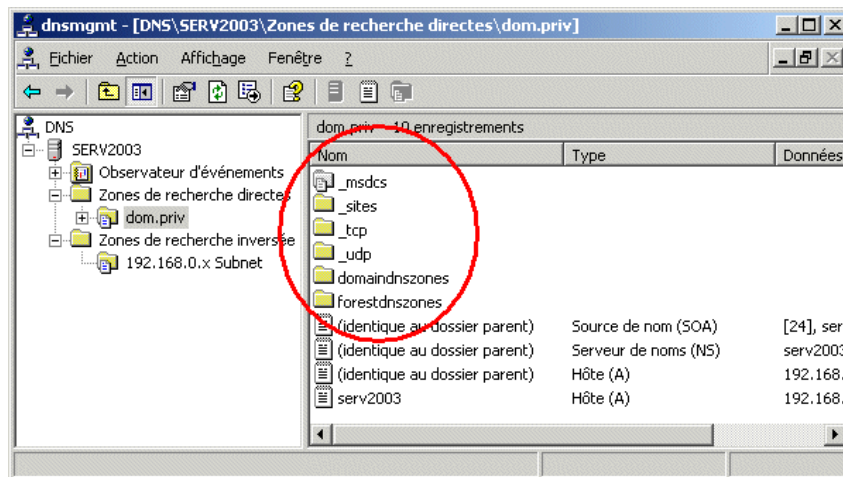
dnsmgmt - [DNS\SERV2003\Zones de recherche directes\dom.priv]

Fichier Action Affichage Fenêtre ?

DNS
SERV2003
Observateur d'événements
Zones de recherche directes
dom.priv
Zones de recherche inversée
192.168.0.x Subnet

dom.priv 10 enregistrements

| Nom | Type | Données |
|---|---|---|
| _msdcs | | |
| _sites | | |
| _tcp | | |
| _udp | | |
| domaindnszones | | |
| forestdnszones | | |
| (identique au dossier parent) | Source de nom (SOA) | [24], ser |
| (identique au dossier parent) | Serveur de noms (NS) | serv2003 |
| (identique au dossier parent) | Hôte (A) | 192.168. |
| serv2003 | Hôte (A) | 192.168. |